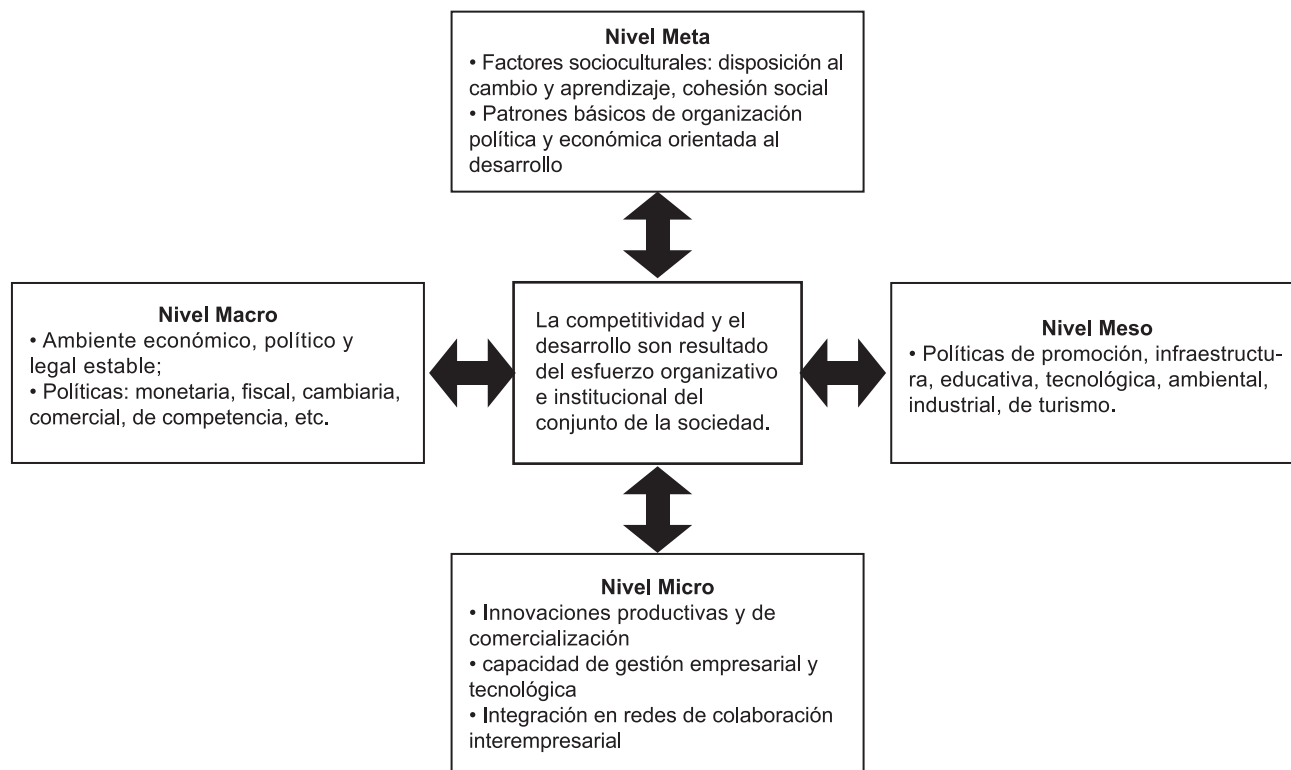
Nivel Meta
• Factores socioculturales: disposición al cambio y aprendizaje, cohesión social
• Patrones básicos de organización política y económica orientada al desarrollo

Nivel Macro
• Ambiente económico, político y legal estable;
• Políticas: monetaria, fiscal, cambiaria, comercial, de competencia, etc.

La competitividad y el desarrollo son resultado del esfuerzo organizativo e institucional del conjunto de la sociedad.

Nivel Meso
• Políticas de promoción, infraestructura, educativa, tecnológica, ambiental, industrial, de turismo.

Nivel Micro
• Innovaciones productivas y de comercialización
• capacidad de gestión empresarial y tecnológica
• Integración en redes de colaboración interempresarial